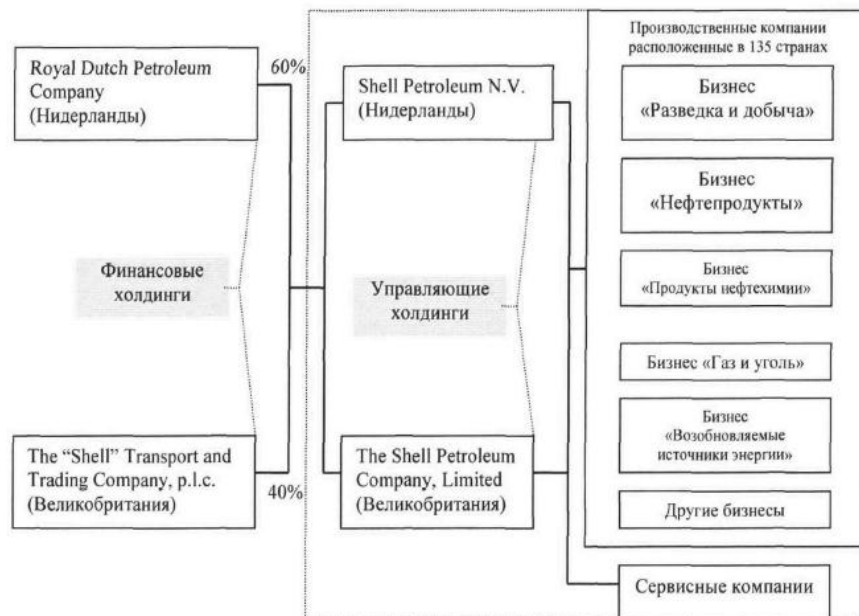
Royal Dutch Petroleum Company (Нидерланды)

60%

Финансовые холдинги

The "Shell" Transport and Trading Company, p.l.c. (Великобритания)

40%

Shell Petroleum N.V. (Нидерланды)

Управляющие холдинги

The Shell Petroleum Company, Limited (Великобритания)

Производственные компании расположенные в 135 странах

Бизнес «Разведка и добыча»

Бизнес «Нефтепродукты»

Бизнес «Продукты нефтехимии»

Бизнес «Газ и уголь»

Бизнес «Возобновляемые источники энергии»

Другие бизнесы

Сервисные компании